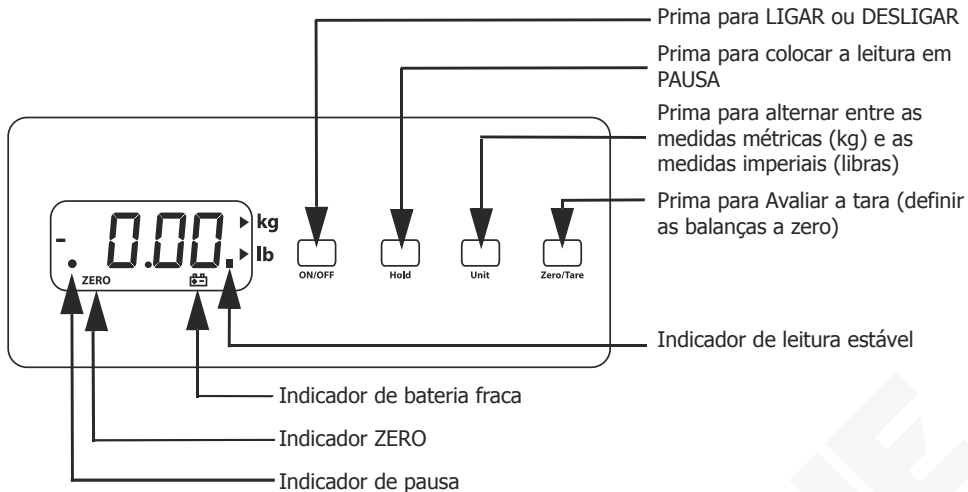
Prima para LIGAR ou DESLIGAR

Prima para colocar a leitura em PAUSA

Prima para alternar entre as medidas métricas (kg) e as medidas imperiais (libras)

Prima para Avaliar a tara (definir as balanças a zero)

- 0.00 kg lb

ZERO

ON/OFF

Hold

Unit

Zero/Tare

Indicador de leitura estável

Indicador de bateria fraca

Indicador ZERO

Indicador de pausa